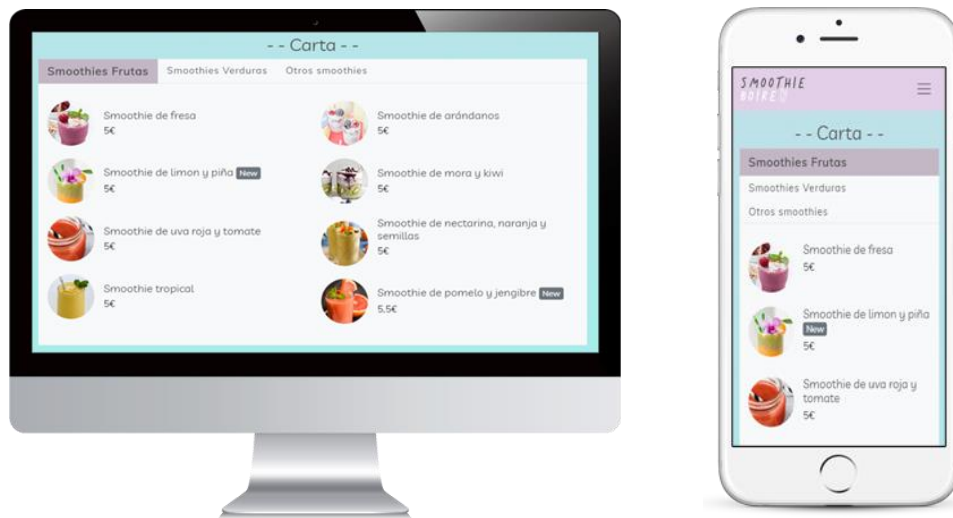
- - Carta - -

Smoothies Frutas
Smoothies Verduras
Otros smoothies

Smoothie de fresa
5€

Smoothie de arándanos
5€

Smoothie de limon y piña New
5€

Smoothie de mora y kiwi
5€

Smoothie de uva roja y tomate
5€

Smoothie de nectarina, naranja y semillas
5€

Smoothie tropical
5€

Smoothie de pomelo y jengibre New
5.5€

SMOOTHIE BOIRE

- - Carta - -

Smoothies Frutas
Smoothies Verduras
Otros smoothies

Smoothie de fresa
5€

Smoothie de limon y piña
New
5€

Smoothie de uva roja y tomate
5€